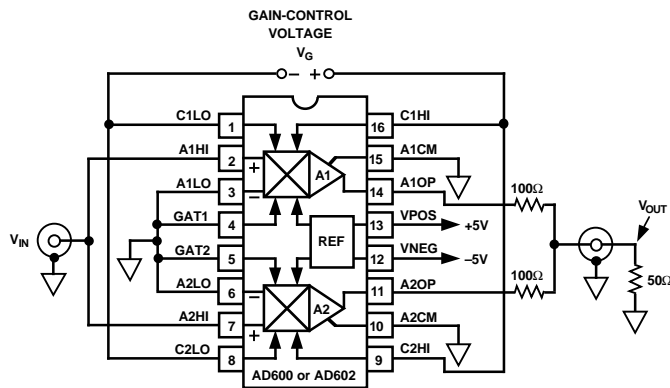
GAIN-CONTROL VOLTAGE
$V_G$
– +
C1LO 1
A1HI 2
A1LO 3
GAT1 4
GAT2 5
A2LO 6
A2HI 7
C2LO 8
16 C1HI
15 A1CM
14 A1OP
13 VPOS
12 VNEG
11 A2OP
10 A2CM
9 C2HI
+
–
A1
REF
–
+
A2
+5V
–5V
100Ω
100Ω
$V_{IN}$
$V_{OUT}$
50Ω
AD600 or AD602